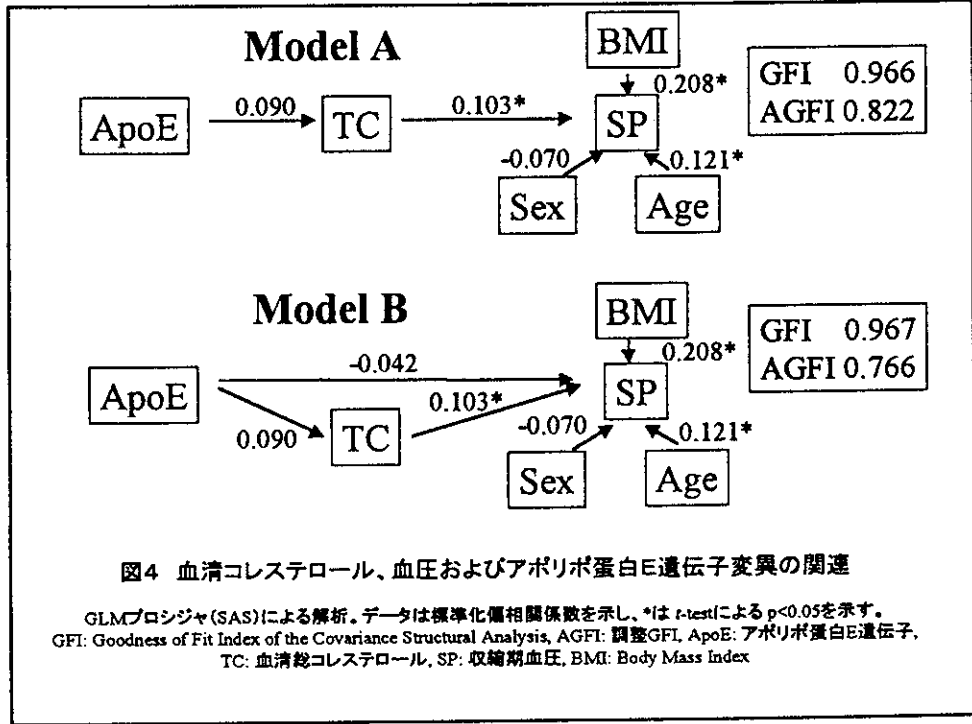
Model A

BMI

GFI 0.966
AGFI 0.822

ApoE 0.090 TC 0.103* SP 0.208*

-0.070 0.121*

Sex Age

Model B

BMI

GFI 0.967
AGFI 0.766

-0.042 0.208*

ApoE 0.103* SP

0.090 TC -0.070 0.121*

Sex Age

図4 血清コレステロール、血圧およびアポリポ蛋白E遺伝子変異の関連

GLMプロシジャ(SAS)による解析。データは標準化偏相関係数を示し、*は t-testによる p<0.05を示す。
GFI: Goodness of Fit Index of the Covariance Structural Analysis, AGFI: 調整GFI, ApoE: アポリポ蛋白E遺伝子, TC: 血清総コレステロール, SP: 収縮期血圧, BMI: Body Mass Index